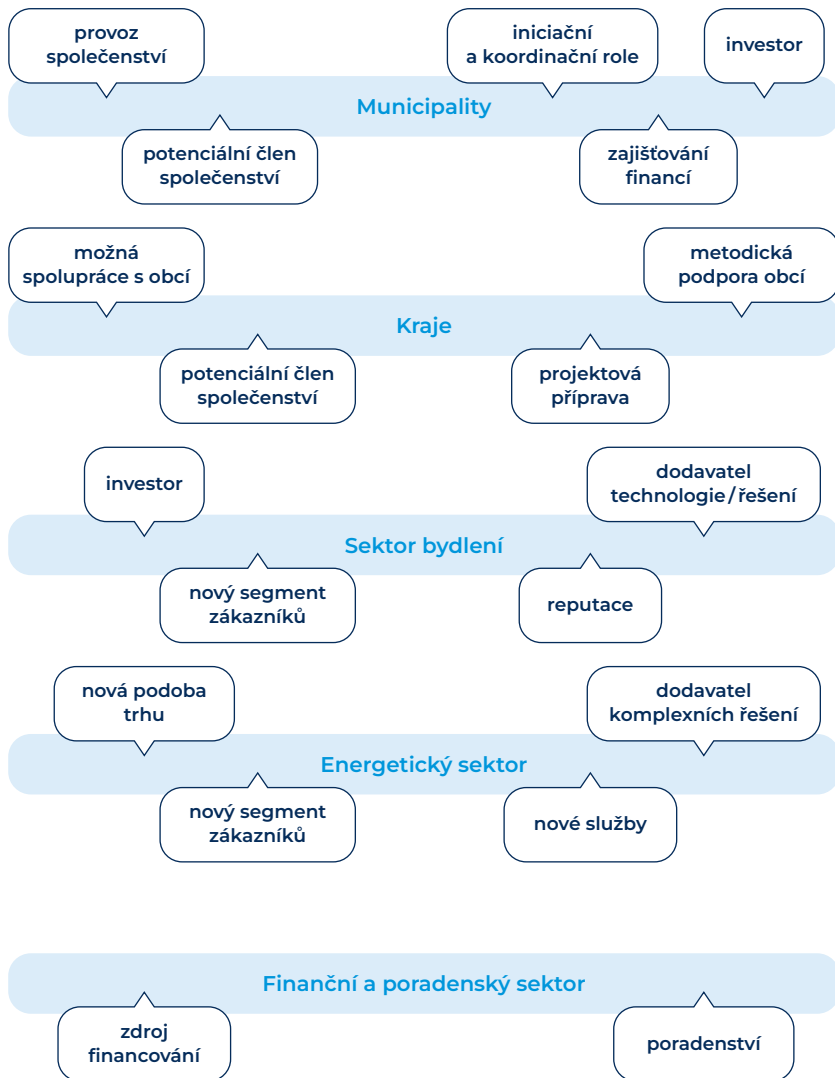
provoz společenství

iniciační a koordinační role

investor

Municipality

potenciální člen společenství

zajišťování financí

možná spolupráce s obcí

metodická podpora obcí

Kraje

potenciální člen společenství

projektová příprava

investor

dodavatel technologie/řešení

Sektor bydlení

nový segment zákazníků

reputace

nová podoba trhu

dodavatel komplexních řešení

Energetický sektor

nový segment zákazníků

nové služby

Finanční a poradenský sektor

zdroj financování

poradenství